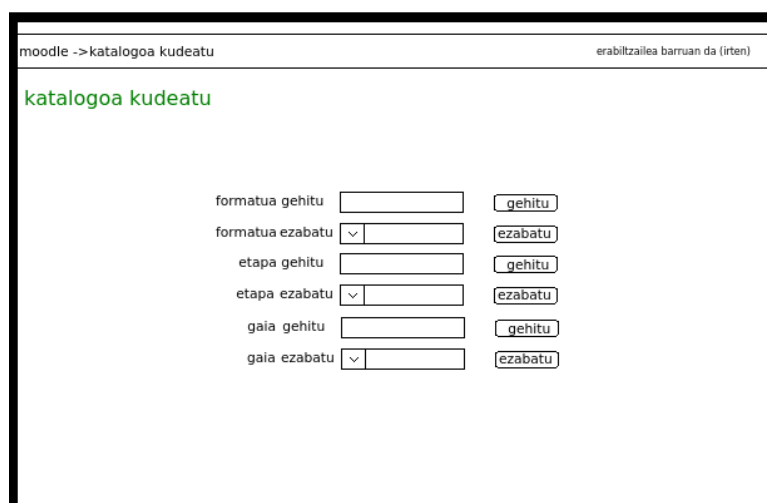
moodle ->katalogoa kudeatu

erabiltzailea barruan da (irten)

katalogoa kudeatu

formatua gehitu gehitu

formatua ezabatu ezabatu

etapa gehitu gehitu

etapa ezabatu ezabatu

gaia gehitu gehitu

gaia ezabatu ezabatu